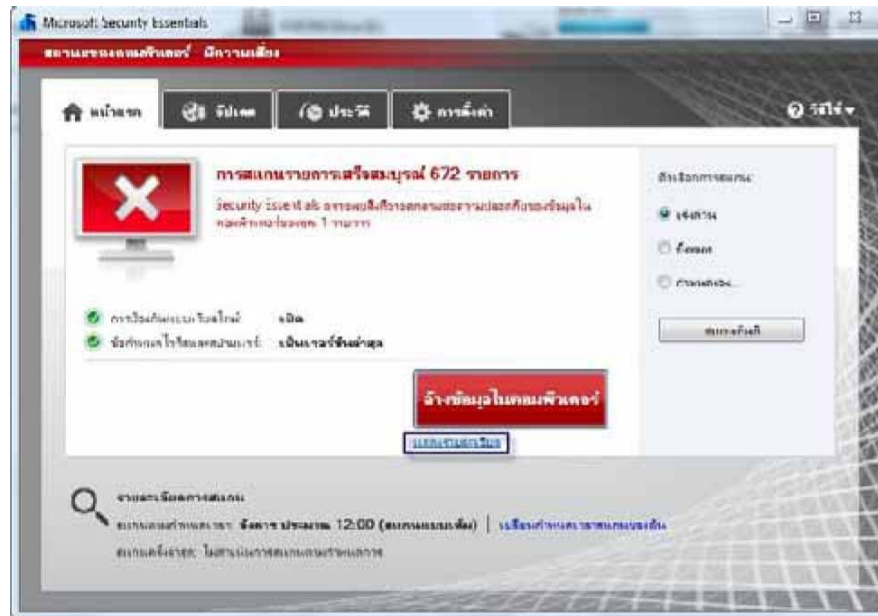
Microsoft Security Essentials

สถานะของคอมพิวเตอร์: มีความเสี่ยง

หน้าแรก | อัปเดต | ประวัติ | การตั้งค่า | วิธีใช้

การสแกนรายการเสร็จสมบูรณ์ 672 รายการ

Security Essentials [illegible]

การป้องกันแบบเรียลไทม์: เปิด

ข้อกำหนดไวรัสและสปายแวร์: เป็นเวอร์ชันล่าสุด

ล้างข้อมูลในคอมพิวเตอร์

แสดงรายละเอียด

ตัวเลือกการสแกน:

เร็วด่วน

ทั้งหมด

กำหนดเอง...

สแกนทันที

รายละเอียดการสแกน

สแกนตามกำหนดเวลา: วันอาทิตย์ ประมาณ 12:00 (สแกนแบบเร็ว) | เปลี่ยนกำหนดเวลาการสแกนของฉัน

สแกนครั้งล่าสุด: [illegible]